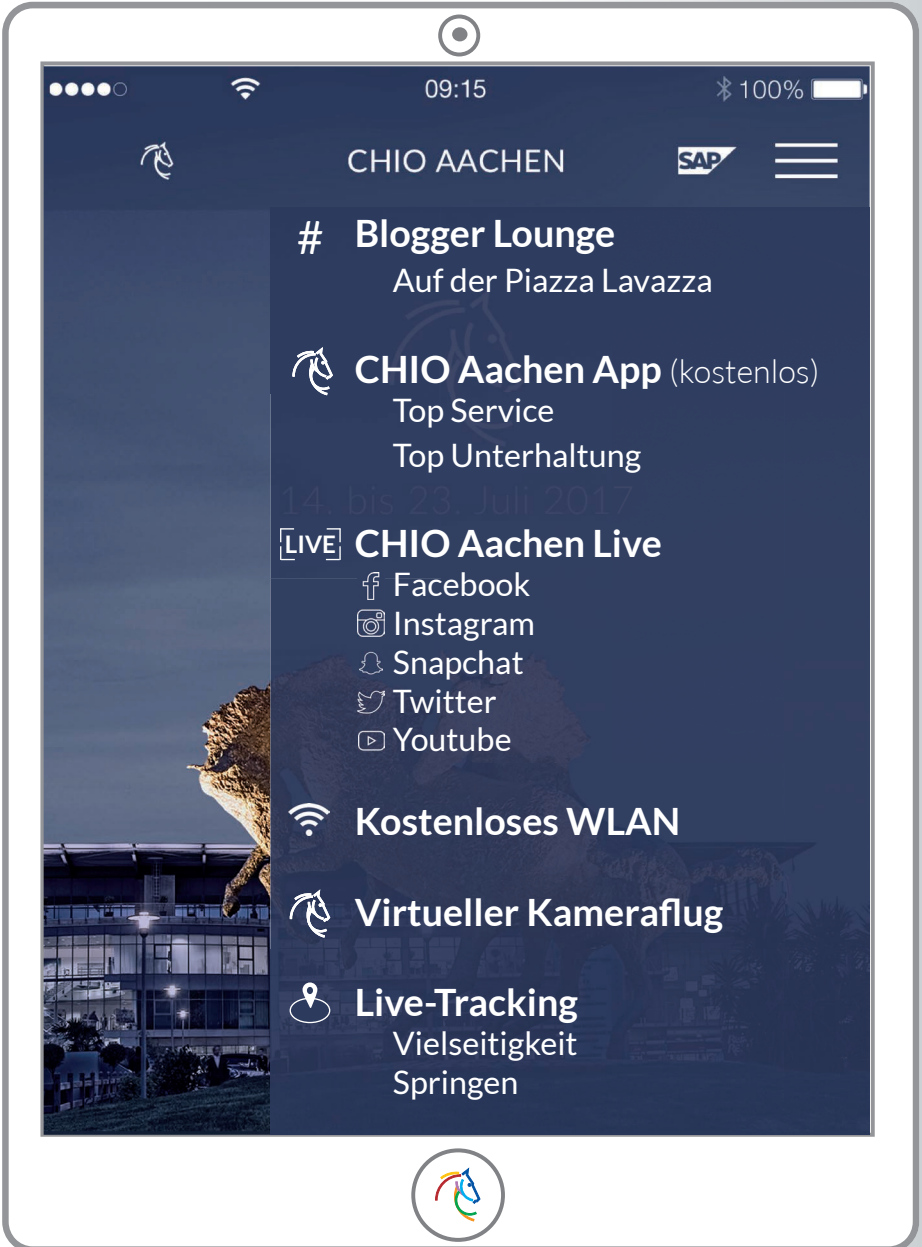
09:15
100%

CHIO AACHEN
SAP

# Blogger Lounge
Auf der Piazza Lavazza

CHIO Aachen App (kostenlos)
Top Service
Top Unterhaltung

14. bis 23. Juli 2017

LIVE CHIO Aachen Live
Facebook
Instagram
Snapchat
Twitter
Youtube

Kostenloses WLAN

Virtueller Kameraflug

Live-Tracking
Vielseitigkeit
Springen